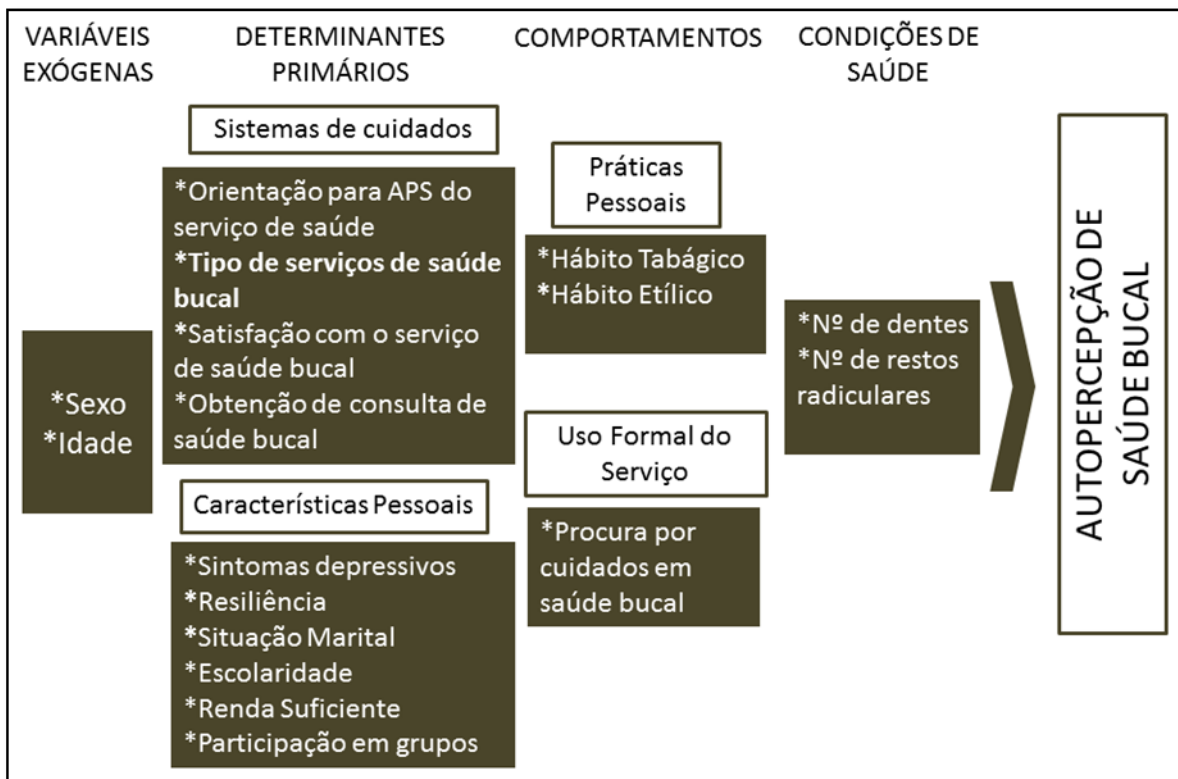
VARIÁVEIS EXÓGENAS

DETERMINANTES PRIMÁRIOS

COMPORTAMENTOS

CONDIÇÕES DE SAÚDE

Sistemas de cuidados

*Orientação para APS do serviço de saúde
*Tipo de serviços de saúde bucal
*Satisfação com o serviço de saúde bucal
*Obtenção de consulta de saúde bucal

Práticas Pessoais

*Hábito Tabágico
*Hábito Etílico

*Sexo
*Idade

*Nº de dentes
*Nº de restos radiculares

AUTOPERCEPÇÃO DE SAÚDE BUCAL

Uso Formal do Serviço

*Procura por cuidados em saúde bucal

Características Pessoais

*Sintomas depressivos
*Resiliência
*Situação Marital
*Escolaridade
*Renda Suficiente
*Participação em grupos